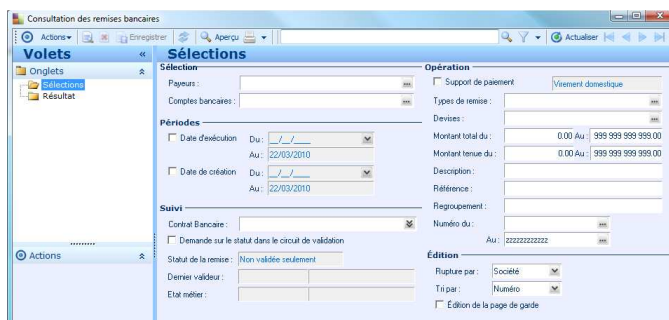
Consultation des remises bancaires

Actions Enregistrer Aperçu Actualiser

Volets

Onglets
Sélections
Résultat

Actions

Sélections

Sélection
Payeurs :
Comptes bancaires :

Périodes
Date d'exécution Du : __/__/____
Au : 22/03/2010
Date de création Du : __/__/____
Au : 22/03/2010

Suivi
Contrat Bancaire :
Demande sur le statut dans le circuit de validation
Statut de la remise : Non validée seulement
Dernier valideur :
Etat métier :

Opération
Support de paiement Virement domestique
Types de remise :
Devises :
Montant total du : 0.00 Au : 999 999 999 999.00
Montant tenue du : 0.00 Au : 999 999 999 999.00
Description :
Référence :
Regroupement :
Numéro du :
Au : zzzzzzzzzzzz

Édition
Rupture par : Société
Tri par : Numéro
Édition de la page de garde